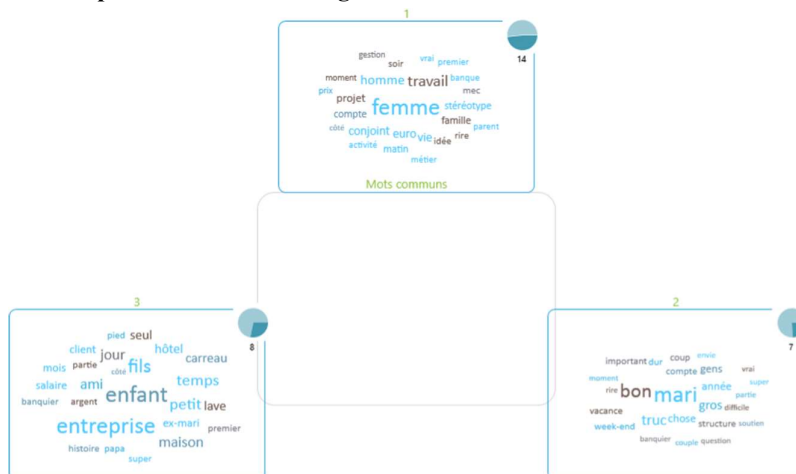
1

gestion
soir vrai premier
moment homme travail banque
prix mec
projet femme stéréotype
compte
côté conjoint euro vie famille parent
activité matin idée rire
métier

14

Mots communs

3

pied seul
client jour hôtel
mois partie côté fils carreau
ami temps
salaire enfant
banquier argent petit lave
entreprise ex-mari premier
histoire papa maison
super

8

2

important dur coup envie
moment compte gens vrai
rire bon mari année super
vacance gros partie difficile
truc chose
week-end structure soutien
banquier couple question

7